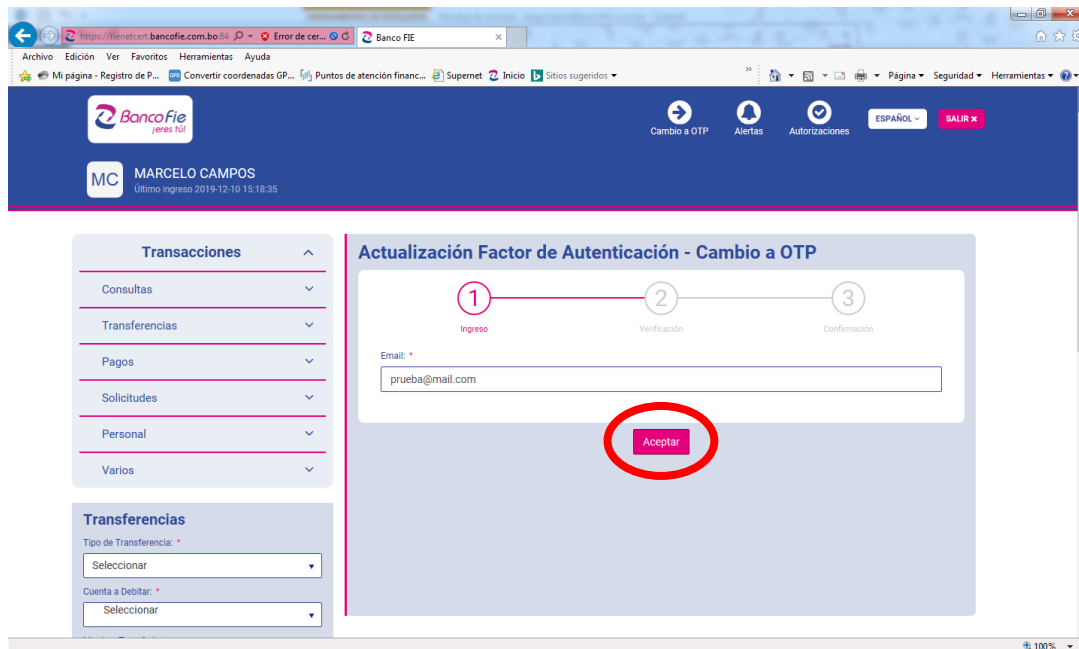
https://fienetcert.bancofie.com.bo:84 Error de cer... Banco FIE

Archivo Edición Ver Favoritos Herramientas Ayuda

Mi página - Registro de P... Convertir coordenadas GP... Puntos de atención financ... Supernet Inicio Sitios sugeridos

Página Seguridad Herramientas

Banco Fie ¡eres tú!

Cambio a OTP Alertas Autorizaciones ESPAÑOL SALIR

MC MARCELO CAMPOS
Último ingreso 2019-12-10 15:18:35

Transacciones
Consultas
Transferencias
Pagos
Solicitudes
Personal
Varios

Transferencias
Tipo de Transferencia: *
Seleccionar
Cuenta a Debitar: *
Seleccionar

Actualización Factor de Autenticación - Cambio a OTP

1 Ingreso
2 Verificación
3 Confirmación

Email: *
prueba@mail.com

Aceptar

100%